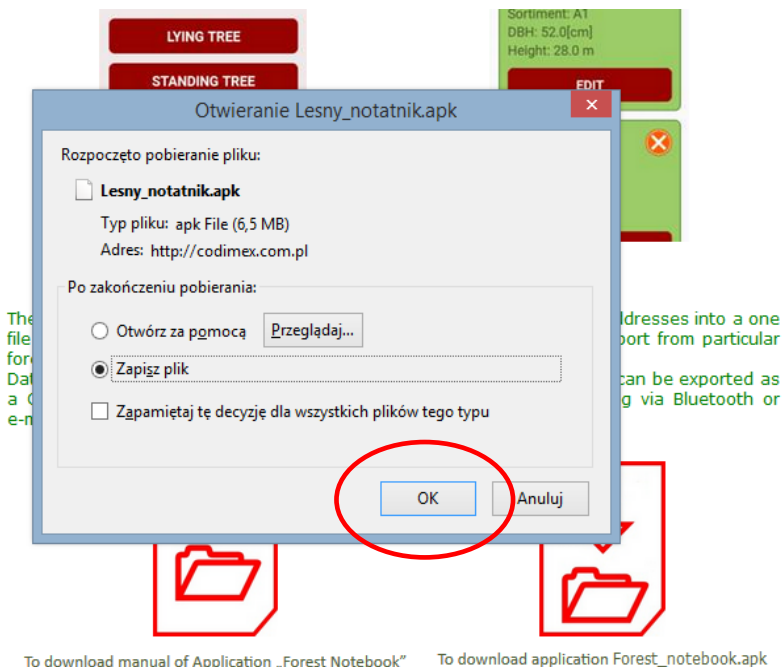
LYING TREE

STANDING TREE

Sortiment: A1
DBH: 52.0[cm]
Height: 28.0 m

EDIT

Otwieranie Lesny_notatnik.apk

Rozpoczęto pobieranie pliku:

Lesny_notatnik.apk

Typ pliku: apk File (6,5 MB)

Adres: http://codimex.com.pl

Po zakończeniu pobierania:

Otwórz za pomocą

Przeglądaj...

Zapisz plik

Zapamiętaj tę decyzję dla wszystkich plików tego typu

OK

Anuluj

The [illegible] ldresses into a one file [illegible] port from particular for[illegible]
Dat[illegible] can be exported as a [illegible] g via Bluetooth or e-m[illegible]

To download manual of Application „Forest Notebook"

To download application Forest_notebook.apk